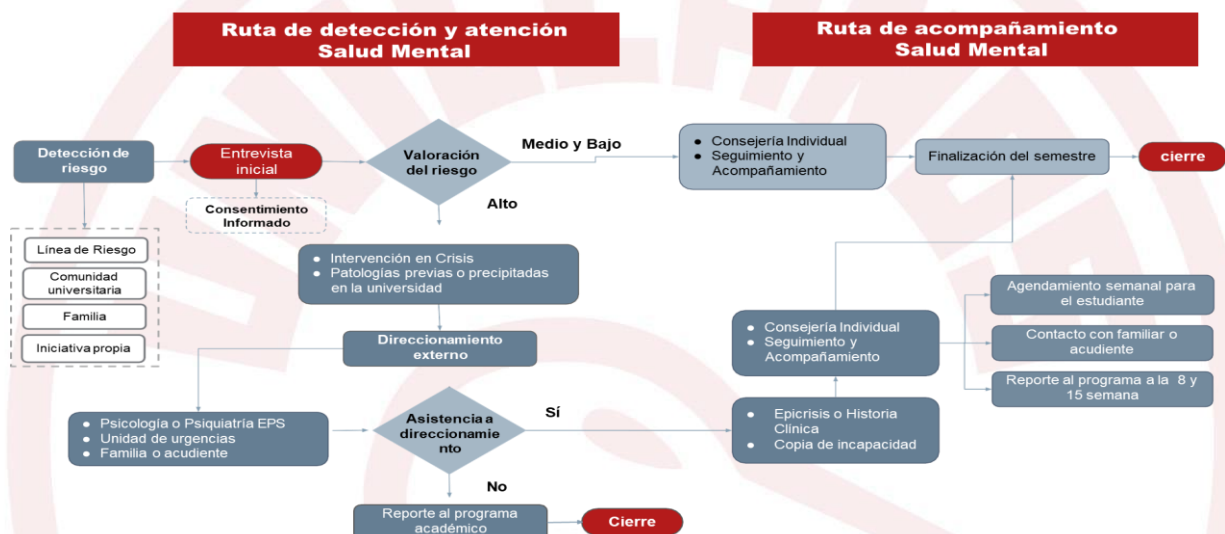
Ruta de detección y atención Salud Mental

Ruta de acompañamiento Salud Mental

Detección de riesgo

Entrevista inicial

Consentimiento Informado

Línea de Riesgo

Comunidad universitaria

Familia

Iniciativa propia

Valoración del riesgo

Medio y Bajo

Alto

- Consejería Individual
- Seguimiento y Acompañamiento

Finalización del semestre

cierre

- Intervención en Crisis
- Patologías previas o precipitadas en la universidad

Direccionamiento externo

- Psicología o Psiquiatría EPS
- Unidad de urgencias
- Familia o acudiente

Asistencia a direccionamiento

Sí

No

Reporte al programa académico

Cierre

- Consejería Individual
- Seguimiento y Acompañamiento

Agendamiento semanal para el estudiante

Contacto con familiar o acudiente

Reporte al programa a la 8 y 15 semana

- Epicrisis o Historia Clínica
- Copia de incapacidad